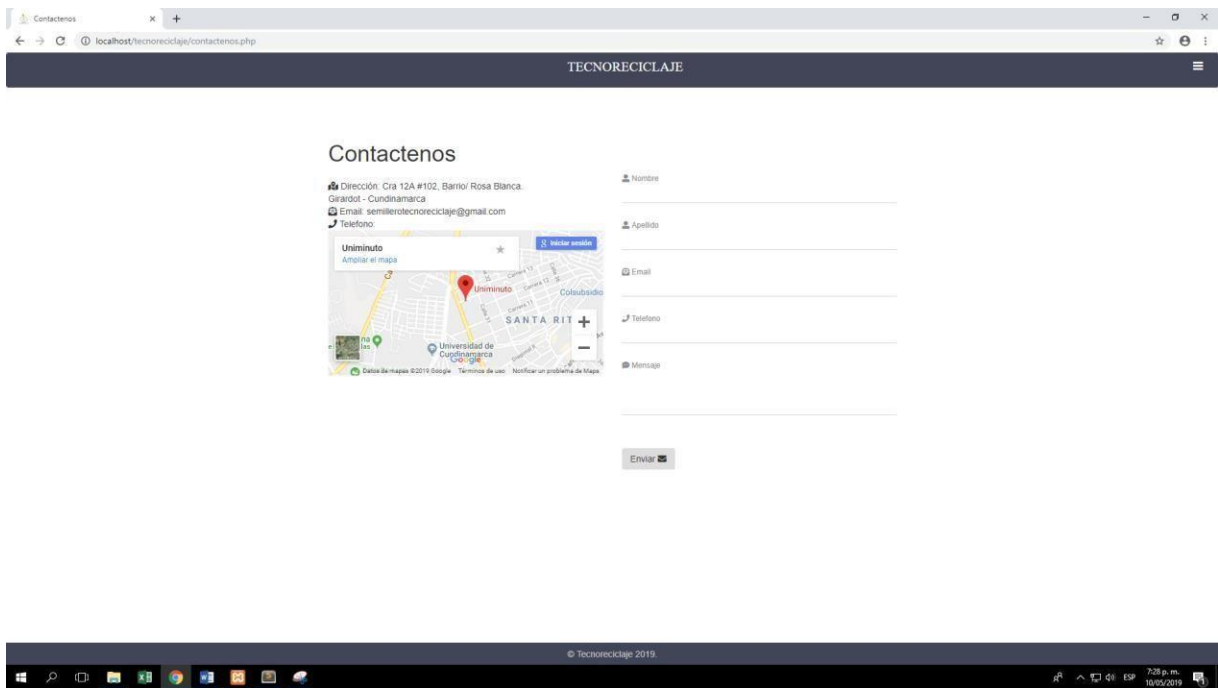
Contactenos ×

localhost/tecnoreciclaje/contactenos.php

TECNORECICLAJE

Contactenos

Dirección: Cra 12A #102, Barrio/ Rosa Blanca. Girardot - Cundinamarca
Email: semillerotecnoreciclaje@gmail.com
Telefono:

Uniminuto
Ampliar el mapa
Iniciar sesión
Uniminuto
Colsubsidio
SANTA RIT
Universidad de Cundinamarca
Google
Datos de mapas ©2019 Google Términos de uso Notificar un problema de Maps

Nombre

Apellido

Email

Telefono

Mensaje

Enviar

© Tecnoreciclaje 2019.

ESP 7:28 p. m. 10/05/2019